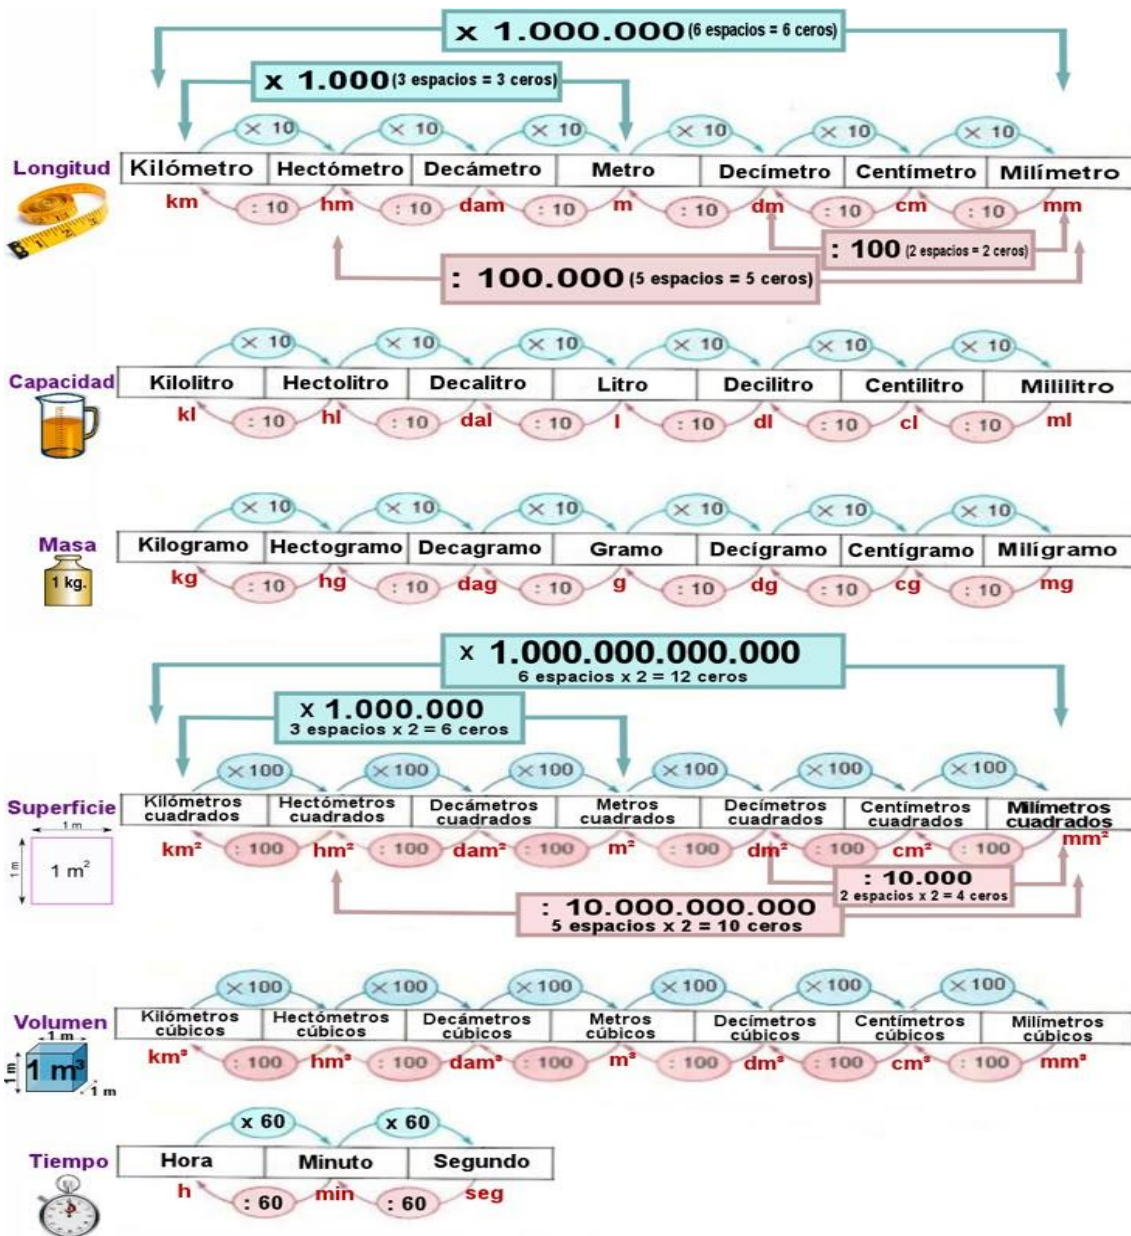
x 1.000.000 (6 espacios = 6 ceros)

x 1.000 (3 espacios = 3 ceros)

× 10 × 10 × 10 × 10 × 10 × 10

Longitud

| Kilómetro | Hectómetro | Decámetro | Metro | Decímetro | Centímetro | Milímetro |
|---|---|---|---|---|---|---|

km : 10 hm : 10 dam : 10 m : 10 dm : 10 cm : 10 mm

: 100 (2 espacios = 2 ceros)

: 100.000 (5 espacios = 5 ceros)

× 10 × 10 × 10 × 10 × 10 × 10

Capacidad

| Kilolitro | Hectolitro | Decalitro | Litro | Decilitro | Centilitro | Mililitro |
|---|---|---|---|---|---|---|

kl : 10 hl : 10 dal : 10 l : 10 dl : 10 cl : 10 ml

× 10 × 10 × 10 × 10 × 10 × 10

Masa

1 kg.

| Kilogramo | Hectogramo | Decagramo | Gramo | Decígramo | Centígramo | Milígramo |
|---|---|---|---|---|---|---|

kg : 10 hg : 10 dag : 10 g : 10 dg : 10 cg : 10 mg

x 1.000.000.000.000
6 espacios x 2 = 12 ceros

x 1.000.000
3 espacios x 2 = 6 ceros

× 100 × 100 × 100 × 100 × 100 × 100

Superficie

1 m

1 m

1 $m^2$

| Kilómetros cuadrados | Hectómetros cuadrados | Decámetros cuadrados | Metros cuadrados | Decímetros cuadrados | Centímetros cuadrados | Milímetros cuadrados |
|---|---|---|---|---|---|---|

$km^2$ : 100 $hm^2$ : 100 $dam^2$ : 100 $m^2$ : 100 $dm^2$ : 100 $cm^2$ : 100 $mm^2$

: 10.000
2 espacios x 2 = 4 ceros

: 10.000.000.000
5 espacios x 2 = 10 ceros

× 100 × 100 × 100 × 100 × 100 × 100

Volumen

1 m

1 m

1 $m^3$

1 m

| Kilómetros cúbicos | Hectómetros cúbicos | Decámetros cúbicos | Metros cúbicos | Decímetros cúbicos | Centímetros cúbicos | Milímetros cúbicos |
|---|---|---|---|---|---|---|

$km^3$ : 100 $hm^3$ : 100 $dam^3$ : 100 $m^3$ : 100 $dm^3$ : 100 $cm^3$ : 100 $mm^3$

x 60 x 60

Tiempo

| Hora | Minuto | Segundo |
|---|---|---|

h : 60 min : 60 seg